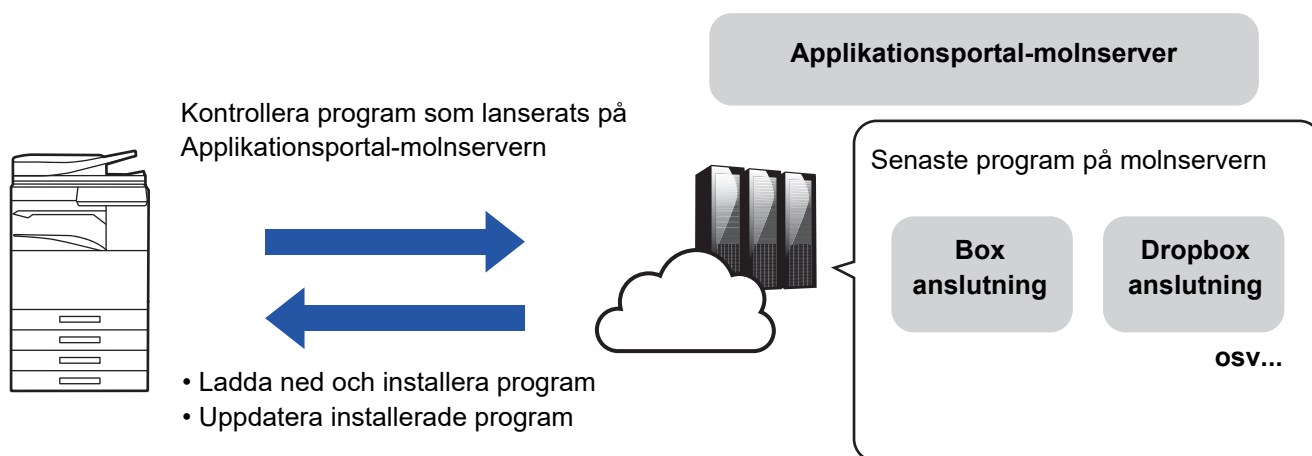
Applikationsportal-molnserver

Kontrollera program som lanserats på Applikationsportal-molnservern

Senaste program på molnservern

Box anslutning

Dropbox anslutning

osv...

• Ladda ned och installera program
• Uppdatera installerade program